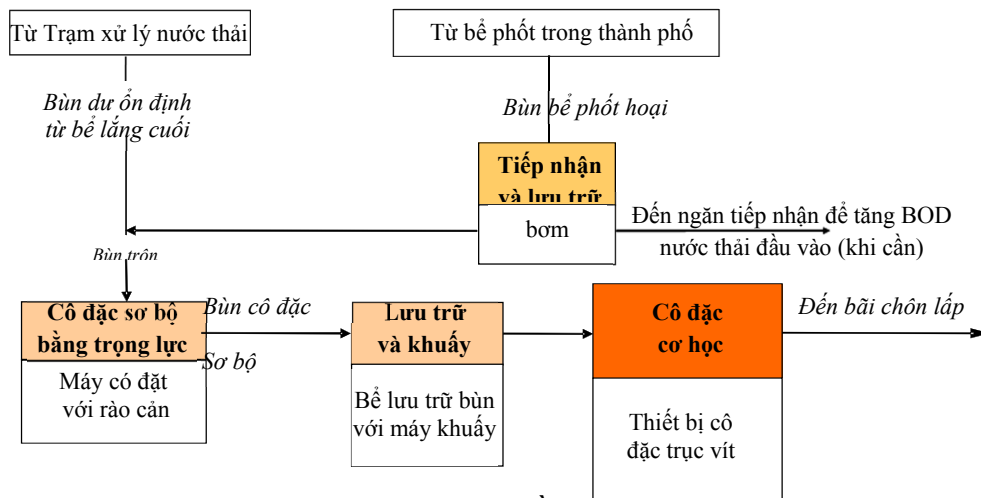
Từ Trạm xử lý nước thải

Từ bể phốt trong thành phố

Bùn dư ổn định từ bể lắng cuối

Bùn bể phốt hoại

Tiếp nhận và lưu trữ

bơm

Đến ngăn tiếp nhận để tăng BOD nước thải đầu vào (khi cần)

Bùn trộn

Cô đặc sơ bộ bằng trọng lực

Bùn cô đặc Sơ bộ

Máy có đặt với rào cản

Lưu trữ và khuấy

Bể lưu trữ bùn với máy khuấy

Cô đặc cơ học

Thiết bị cô đặc trục vít

Đến bãi chôn lấp